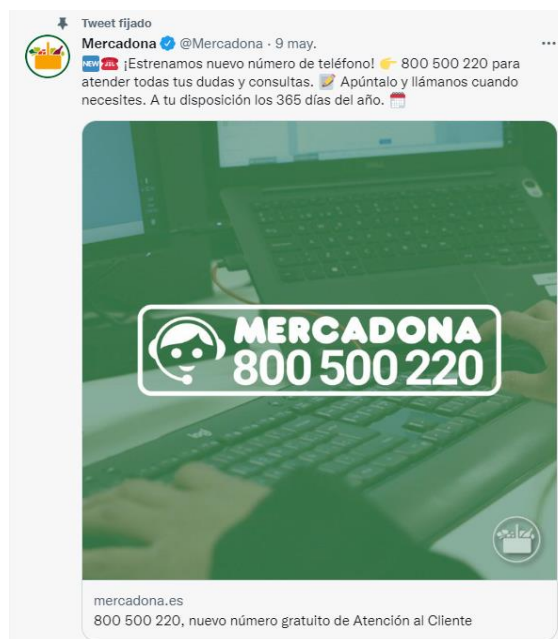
Tweet fijado

Mercadona @Mercadona · 9 may.

NEW ¡Estrenamos nuevo número de teléfono! 👉 800 500 220 para atender todas tus dudas y consultas. 📝 Apúntalo y llámanos cuando necesites. A tu disposición los 365 días del año. 📅

MERCADONA
800 500 220

mercadona.es
800 500 220, nuevo número gratuito de Atención al Cliente